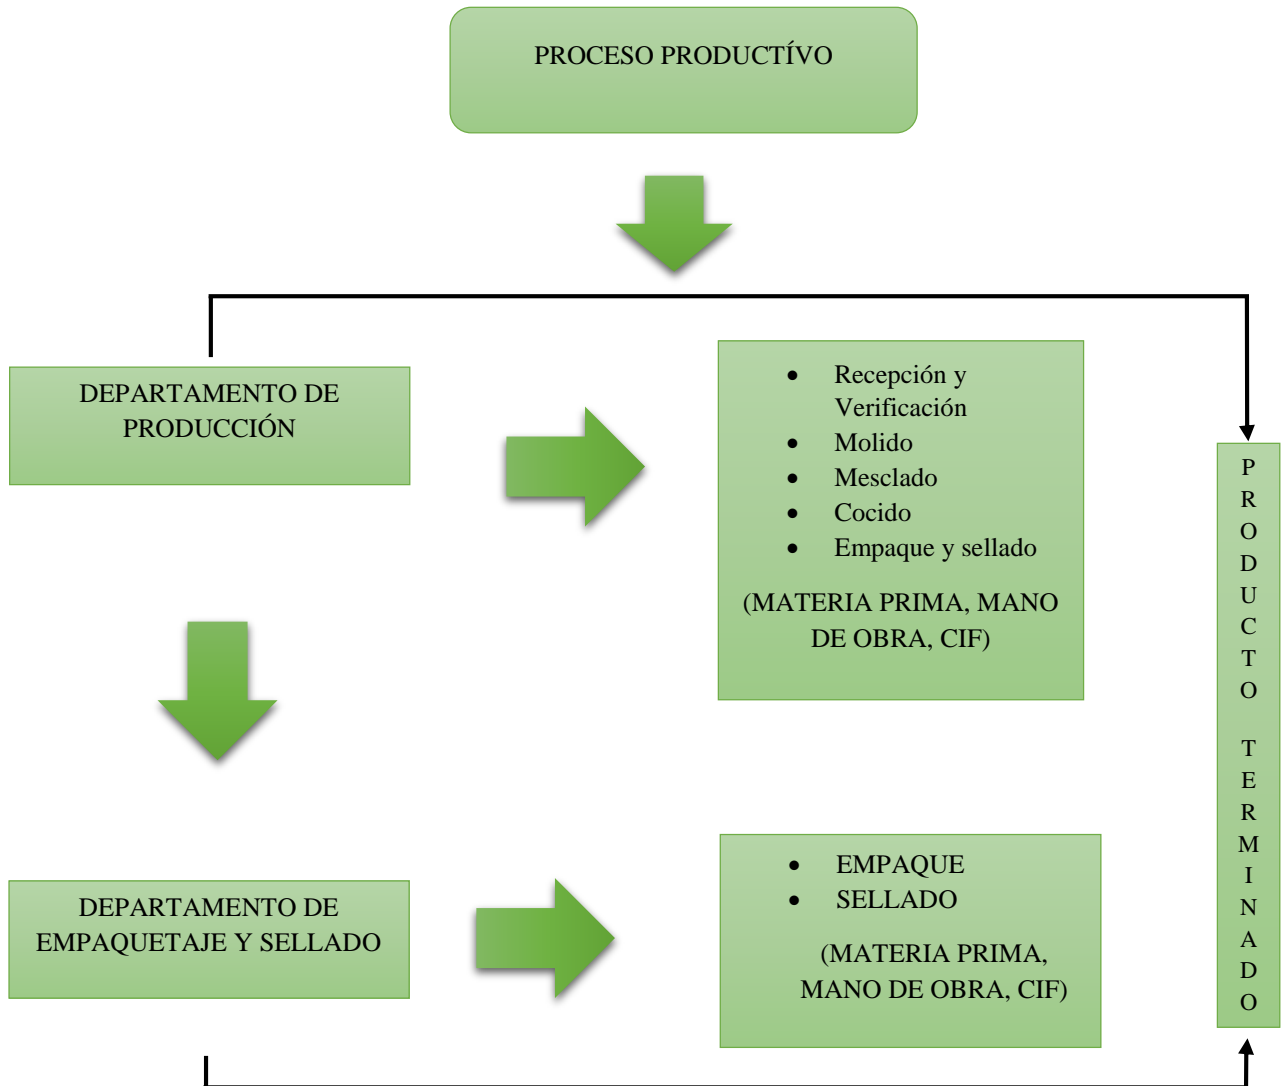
PROCESO PRODUCTÍVO

DEPARTAMENTO DE PRODUCCIÓN

- Recepción y Verificación
- Molido
- Mesclado
- Cocido
- Empaque y sellado

(MATERIA PRIMA, MANO DE OBRA, CIF)

DEPARTAMENTO DE EMPAQUETAJE Y SELLADO

- EMPAQUE
- SELLADO

(MATERIA PRIMA, MANO DE OBRA, CIF)

PRODUCTO TERMINADO